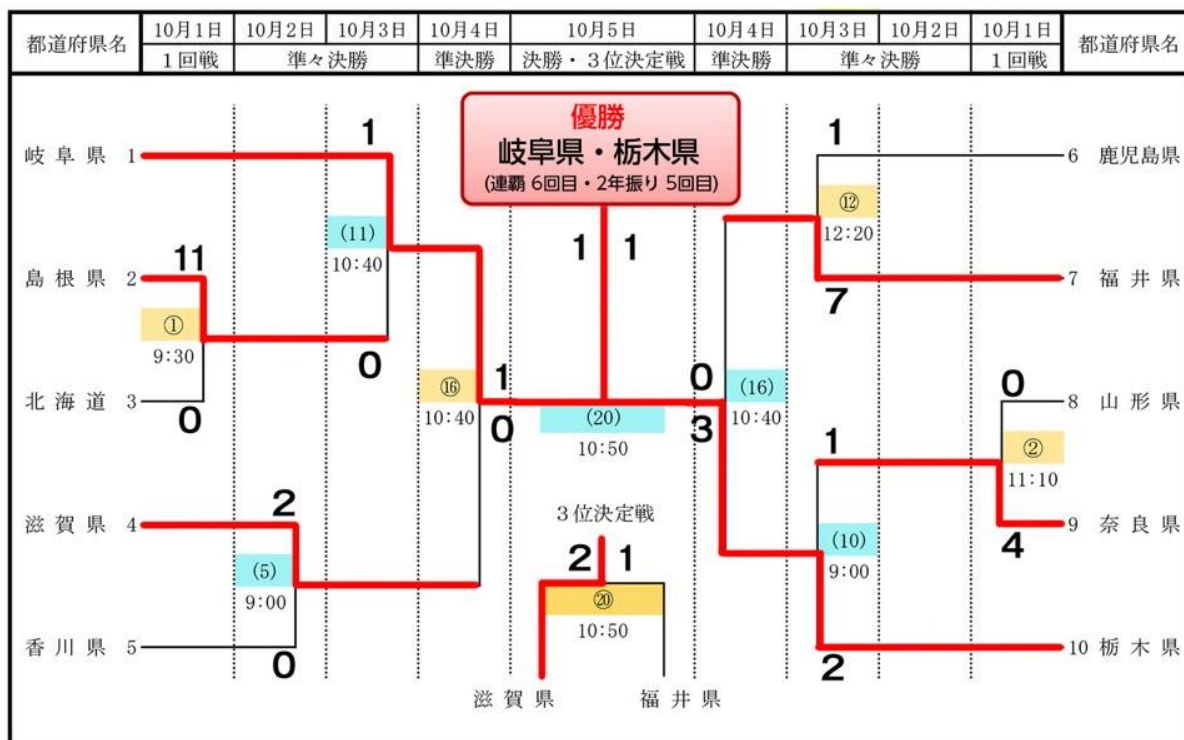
| 都道府県名 | 10月1日 | 10月2日 | 10月3日 | 10月4日 | 10月5日 | 10月4日 | 10月3日 | 10月2日 | 10月1日 | 都道府県名 |
|---|---|---|---|---|---|---|---|---|---|---|
| | 1回戦 | 準々決勝 | | 準決勝 | 決勝・3位決定戦 | 準決勝 | 準々決勝 | | 1回戦 | |

優勝
岐阜県・栃木県
(連覇 6回目・2年振り 5回目)

岐 阜 県 1
島 根 県 2
北 海 道 3
滋 賀 県 4
香 川 県 5

11
①
9:30
0

1
(11)
10:40
0

2
(5)
9:00
0

⑯
10:40
1
0

1 1

(20)
10:50

0
3

(16)
10:40

1
⑫
12:20
7

0
②
11:10
4

1
(10)
9:00
2

3位決定戦
2 1
⑳
10:50
滋 賀 県　福 井 県

6 鹿児島県
7 福 井 県
8 山 形 県
9 奈 良 県
10 栃 木 県